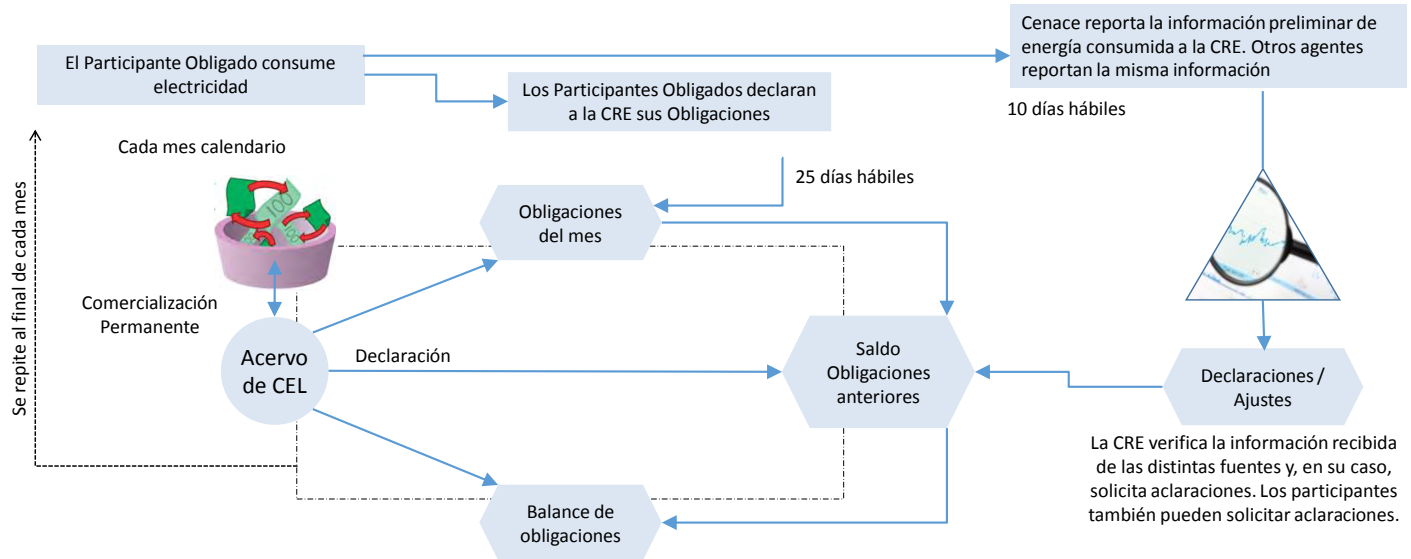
El Participante Obligado consume electricidad

Los Participantes Obligados declaran a la CRE sus Obligaciones

Cenace reporta la información preliminar de energía consumida a la CRE. Otros agentes reportan la misma información

10 días hábiles

Cada mes calendario

25 días hábiles

Se repite al final de cada mes

Obligaciones del mes

Comercialización Permanente

Acervo de CEL

Declaración

Saldo Obligaciones anteriores

Declaraciones / Ajustes

La CRE verifica la información recibida de las distintas fuentes y, en su caso, solicita aclaraciones. Los participantes también pueden solicitar aclaraciones.

Balance de obligaciones